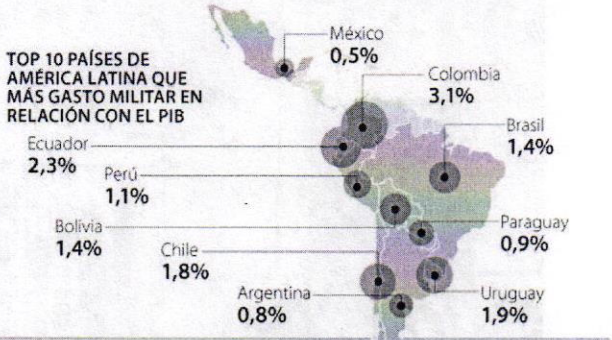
TOP 10 PAÍSES DE AMÉRICA LATINA QUE MÁS GASTO MILITAR EN RELACIÓN CON EL PIB

México
0,5%

Colombia
3,1%

Ecuador
2,3%

Brasil
1,4%

Perú
1,1%

Bolivia
1,4%

Paraguay
0,9%

Chile
1,8%

Argentina
0,8%

Uruguay
1,9%